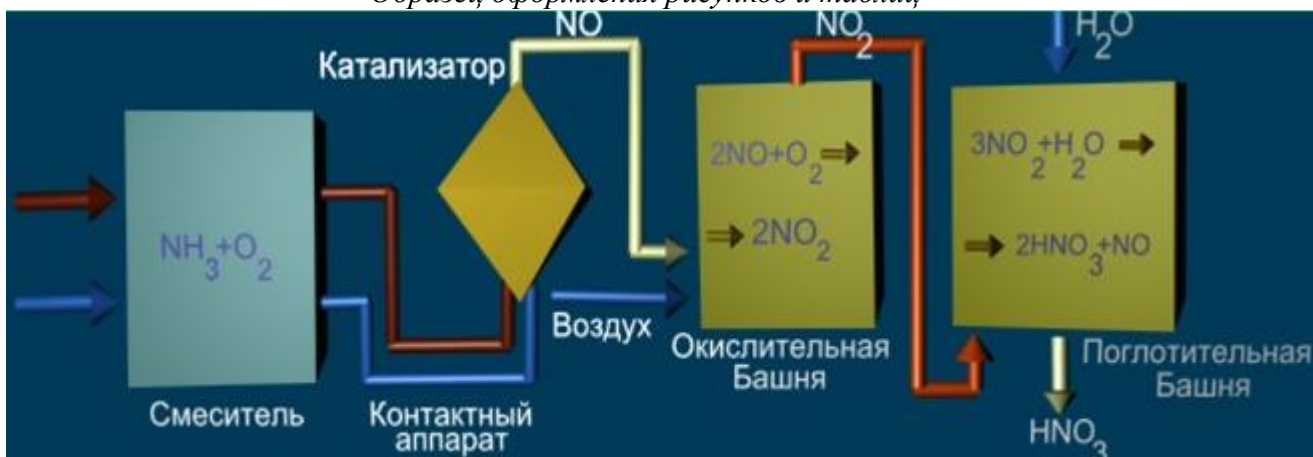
Образец оформления рисунков и таблиц

NO

$NO_2$

$H_2O$

Катализатор

$NH_3+O_2$

$2NO+O_2 \Rightarrow$

$\Rightarrow 2NO_2$

$3NO_2+H_2O \rightarrow$

$\rightarrow 2HNO_3+NO$

Воздух

Окислительная Башня

Поглотительная Башня

Смеситель

Контактный аппарат

$HNO_3$